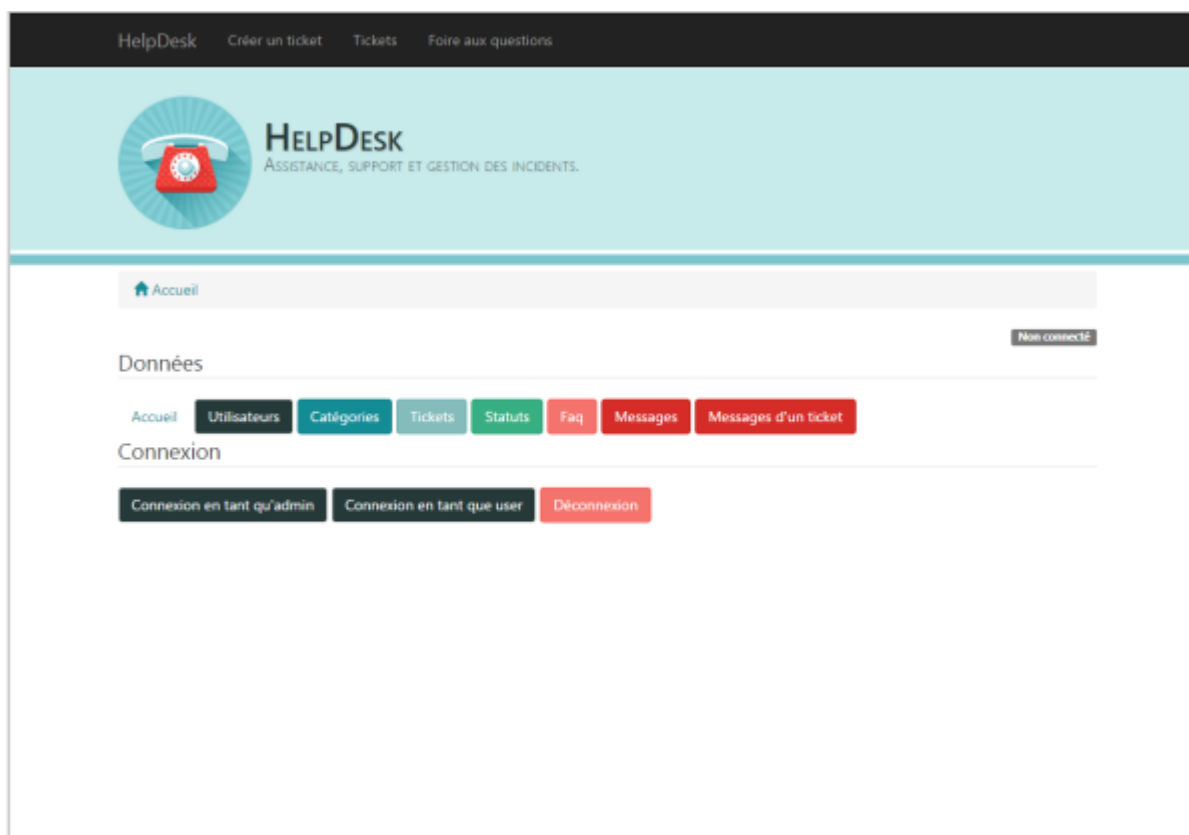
HelpDesk Créer un ticket Tickets Foire aux questions

HelpDesk
Assistance, support et gestion des incidents.

Accueil

Non connecté

Données

Accueil Utilisateurs Catégories Tickets Statuts Faq Messages Messages d'un ticket

Connexion

Connexion en tant qu'admin Connexion en tant que user Déconnexion